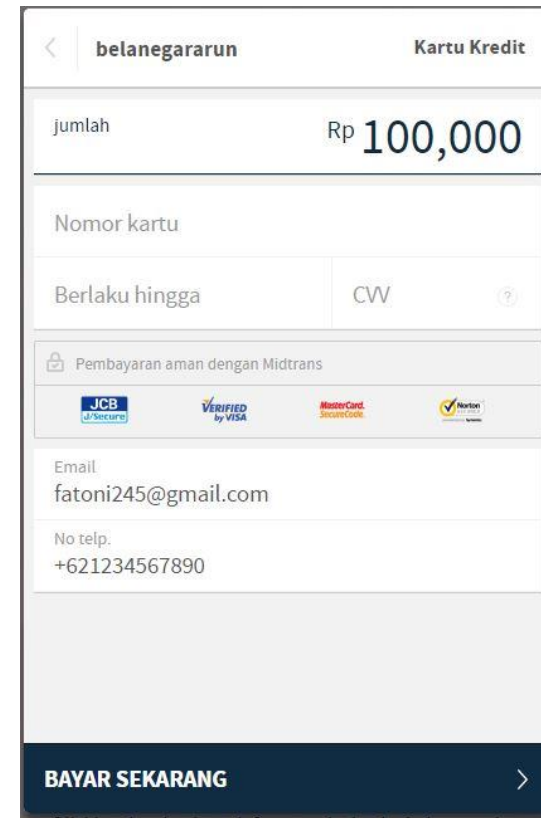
belanegararun

Kartu Kredit

jumlah

Rp 100,000

Nomor kartu

Berlaku hingga

CVV

?

Pembayaran aman dengan Midtrans

JCB J/Secure

VERIFIED by VISA

MasterCard. SecureCode.

Norton

Email
fatoni245@gmail.com

No telp.
+621234567890

BAYAR SEKARANG